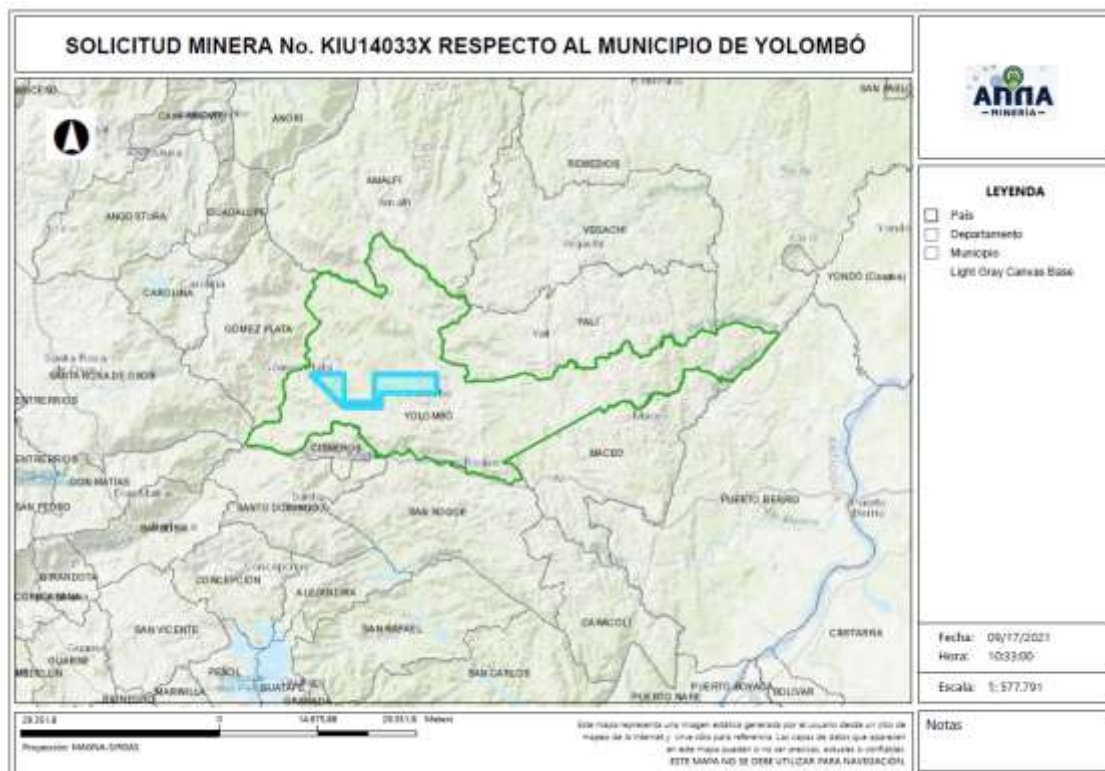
SOLICITUD MINERA No. KIU14033X RESPECTO AL MUNICIPIO DE YOLOMBÓ

ANNA
-MINERÍA-

LEYENDA
País
Departamento
Municipio
Light Gray Canvas Base

ANORI
AMALFI
REMEDIOS
ANGOSTURA
GUADALUPE
VEGACHI
CAROLINA
YONDO (Casabe)
GOMEZ PLATA
YALI
SANTA ROSA DE OSOS
ENTRERRIOS
YOLOMBO
CISNEROS
MACEO
DON MATIAS
SAN PEDRO
SANTO DOMINGO
SAN ROQUE
PUERTO BERRIO
BARBOSA
CONCEPCION
ALEJANDRIA
SAN VICENTE
SAN RAFAEL
CARACOLI
CANTARRA
GUARNE
MEDELLIN
PEÑOL
GUATAPE
SAN CARLOS
MARINILLA
PUERTO NARE
PUERTO TRIUNFO
BOLIVAR
SAN PABLO

Fecha: 09/17/2021
Hora: 10:33:00
Escala: 1: 577.791

Notas

29.351,6   0   14.675,80   29.351,6 Meters
Proyección: MAGNA-SIRGAS

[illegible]
ESTE MAPA NO SE DEBE UTILIZAR PARA NAVEGACIÓN